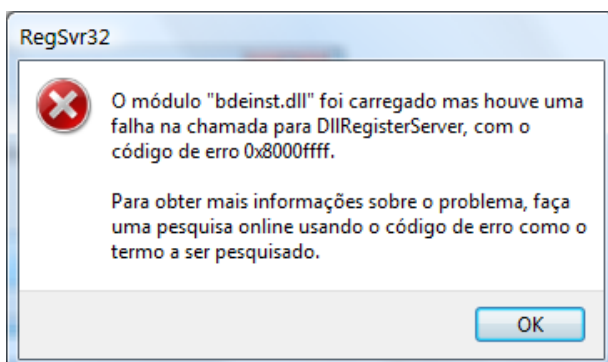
RegSvr32

O módulo "bdeinst.dll" foi carregado mas houve uma falha na chamada para DllRegisterServer, com o código de erro 0x8000ffff.

Para obter mais informações sobre o problema, faça uma pesquisa online usando o código de erro como o termo a ser pesquisado.

OK